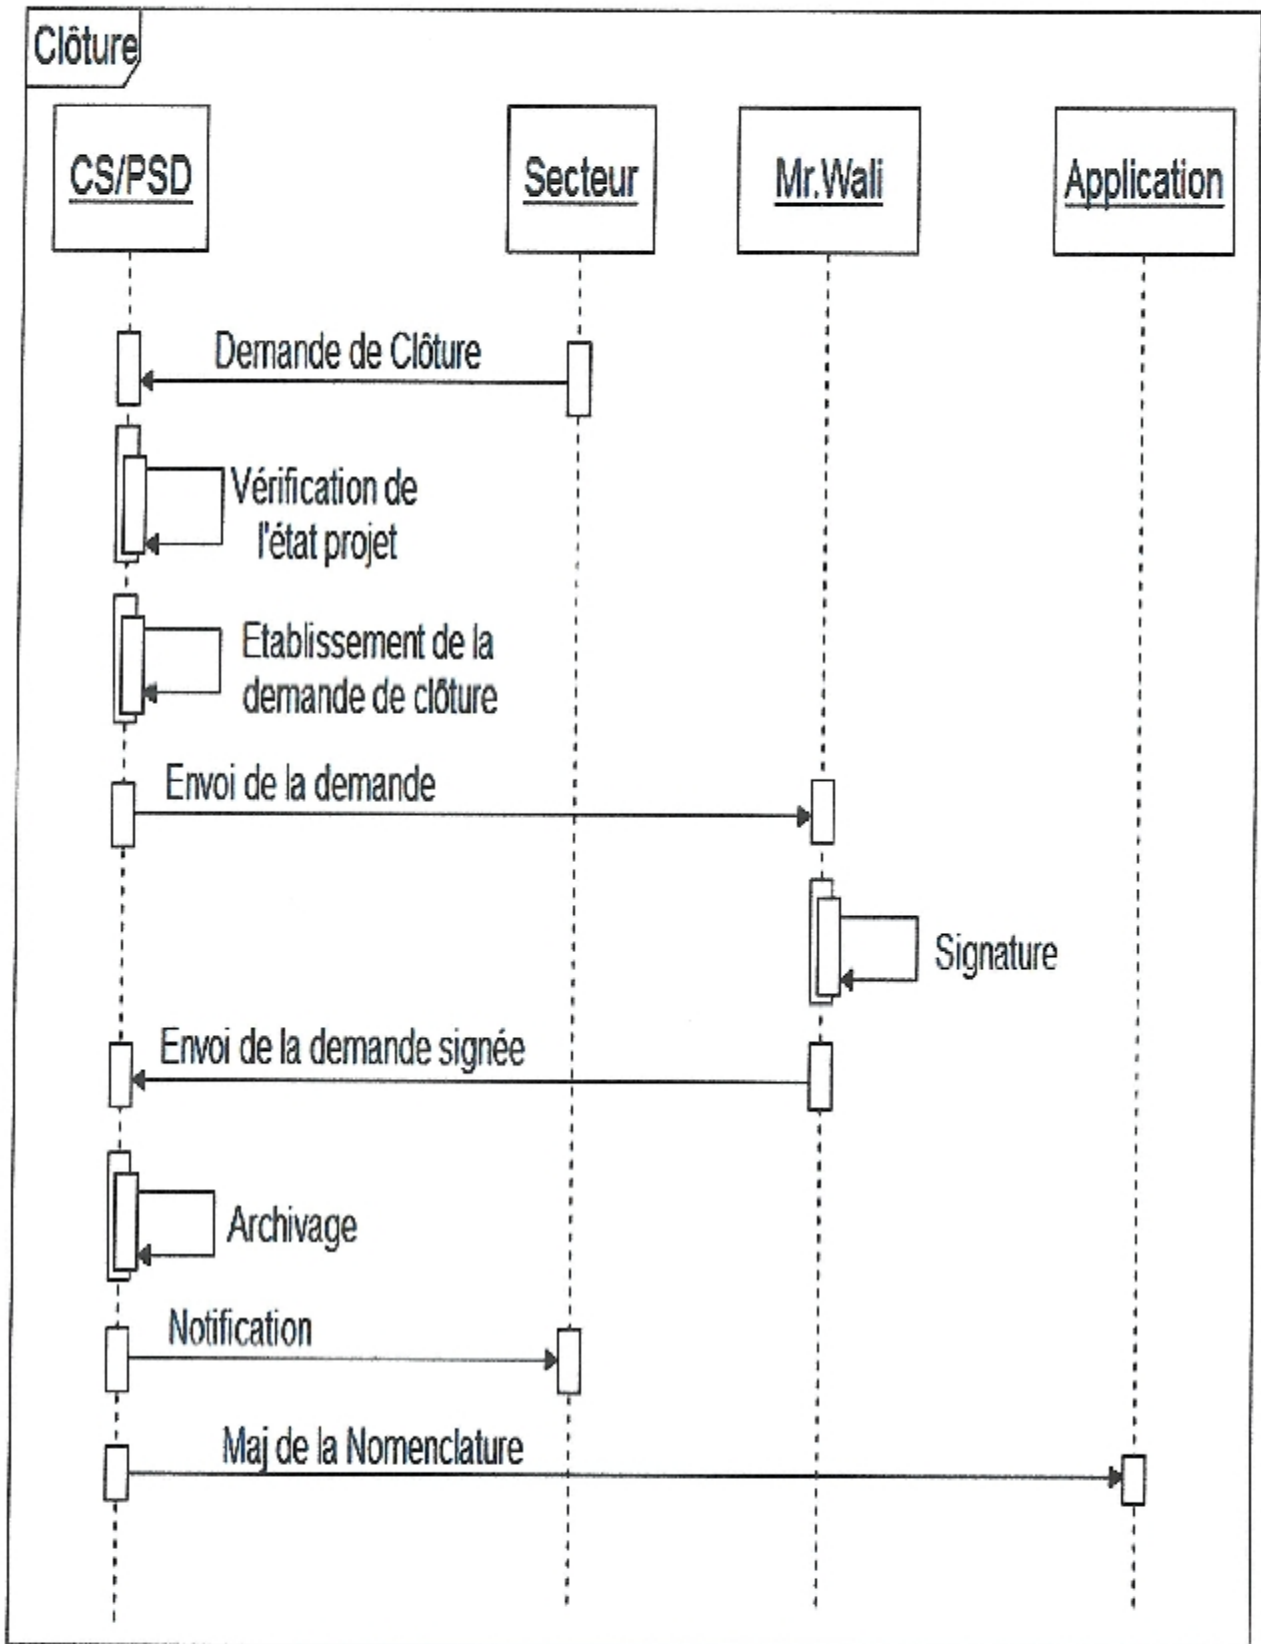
Clôture

CS/PSD

Secteur

Mr.Wali

Application

Demande de Clôture

Vérification de l'état projet

Etablissement de la demande de clôture

Envoi de la demande

Signature

Envoi de la demande signée

Archivage

Notification

Maj de la Nomenclature